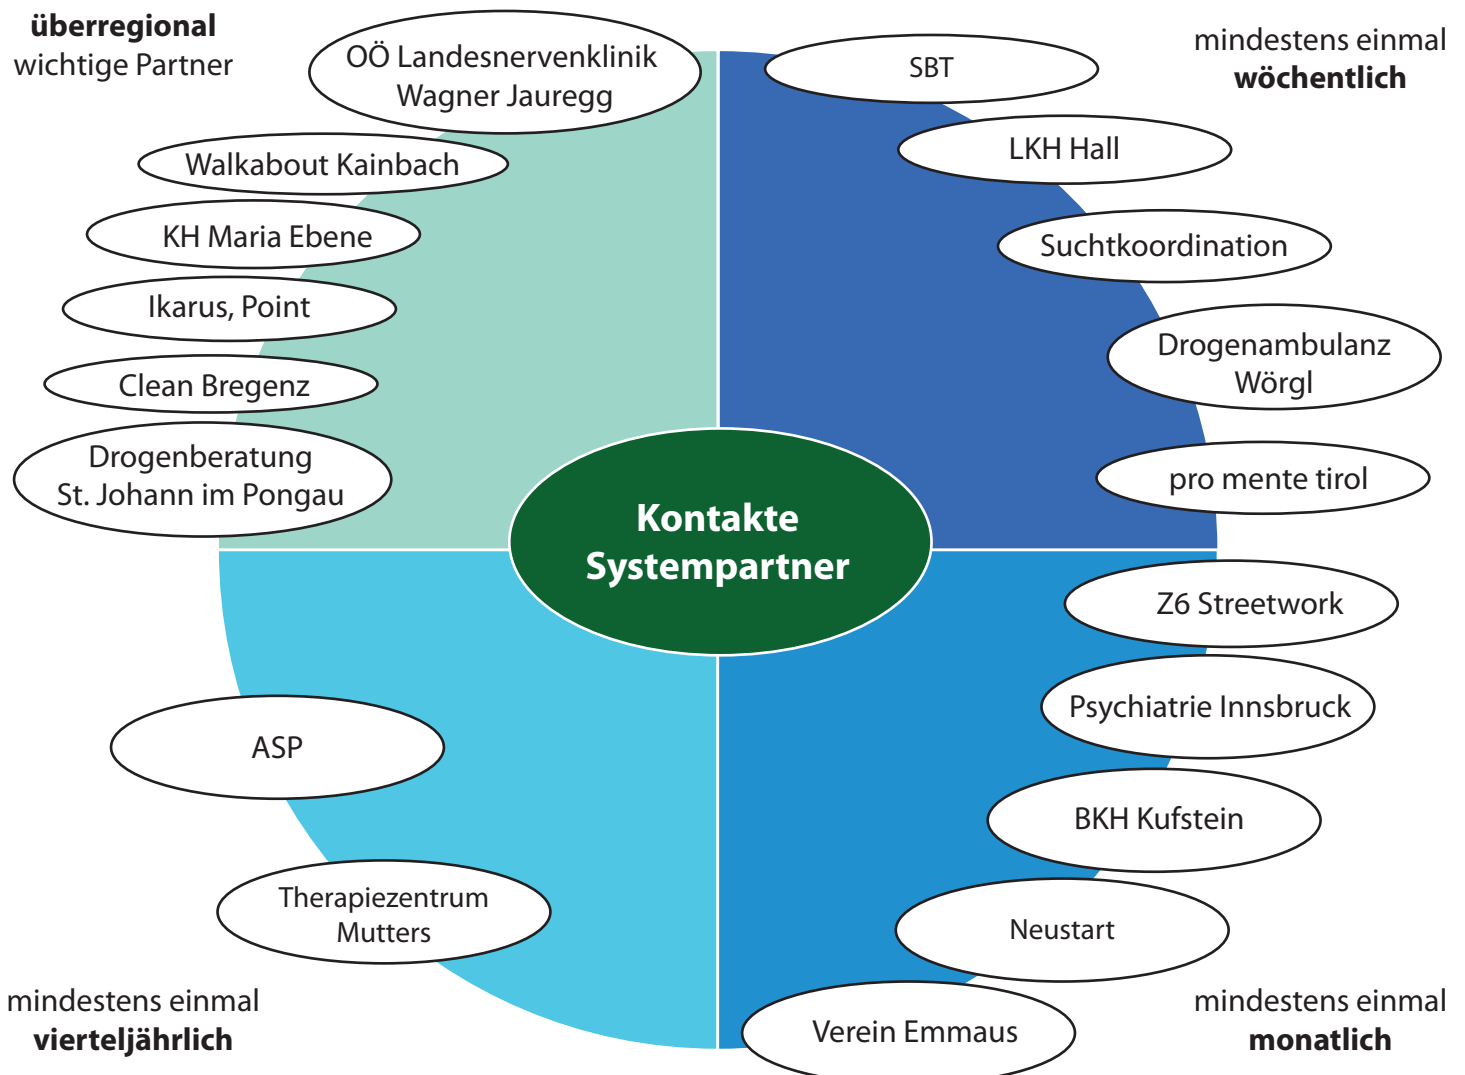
**überregional** wichtige Partner

OÖ Landesnervenklinik Wagner Jauregg

Walkabout Kainbach

KH Maria Ebene

Ikarus, Point

Clean Bregenz

Drogenberatung St. Johann im Pongau

mindestens einmal **wöchentlich**

SBT

LKH Hall

Suchtkoordination

Drogenambulanz Wörgl

pro mente tirol

**Kontakte Systempartner**

Z6 Streetwork

Psychiatrie Innsbruck

BKH Kufstein

Neustart

Verein Emmaus

mindestens einmal **monatlich**

ASP

Therapiezentrum Mutters

mindestens einmal **vierteljährlich**